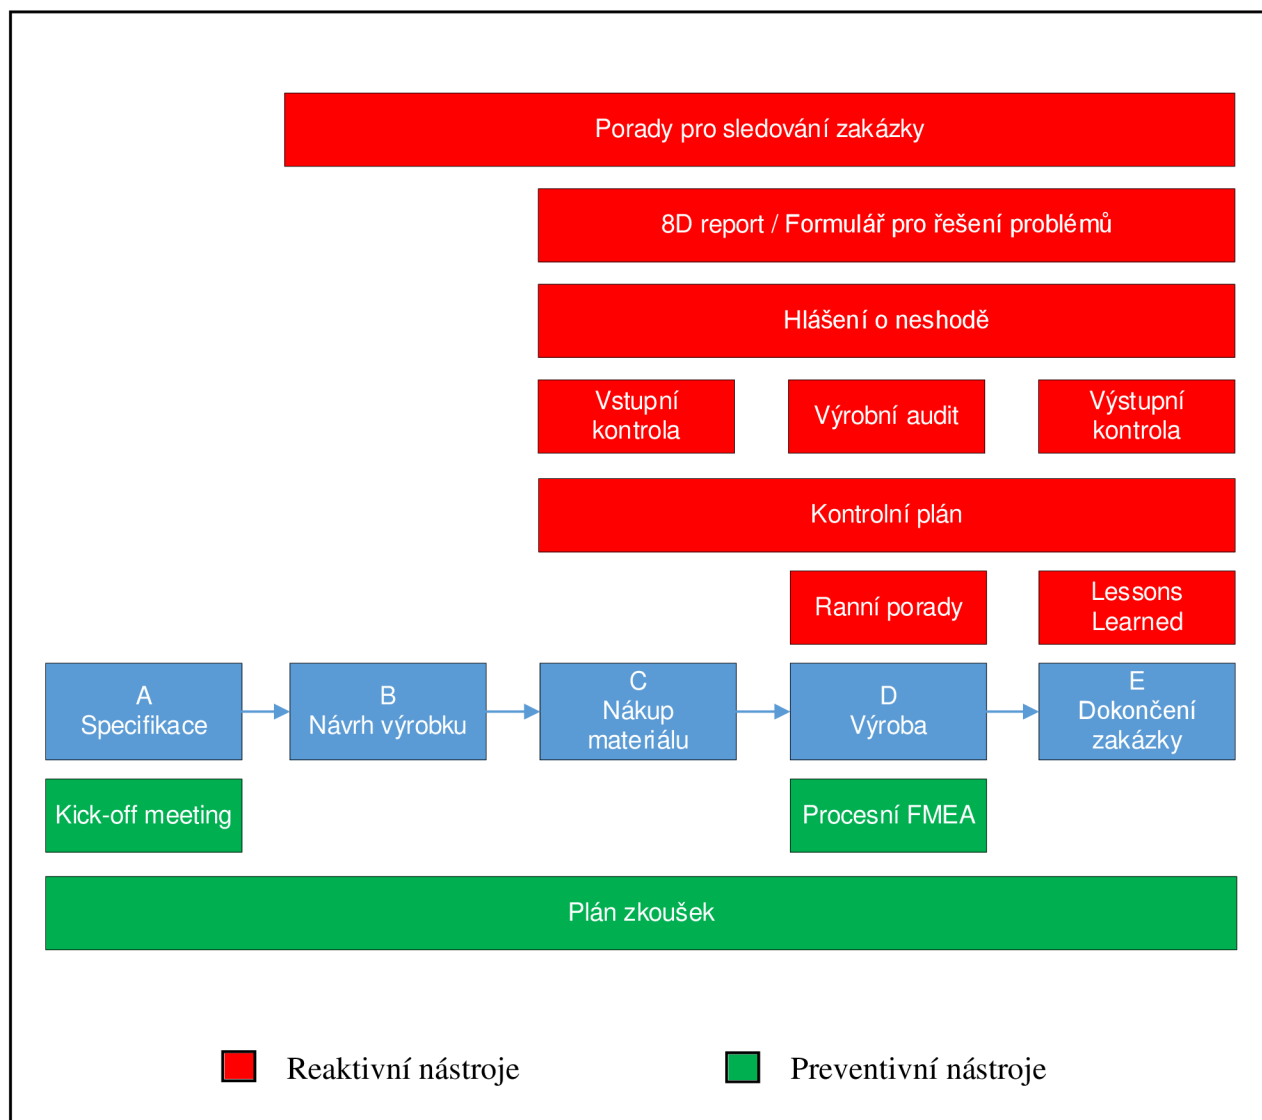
Porady pro sledování zakázky

8D report / Formulář pro řešení problémů

Hlášení o neshodě

Vstupní kontrola

Výrobní audit

Výstupní kontrola

Kontrolní plán

Ranní porady

Lessons Learned

A Specifikace

B Návrh výrobku

C Nákup materiálu

D Výroba

E Dokončení zakázky

Kick-off meeting

Procesní FMEA

Plán zkoušek

Reaktivní nástroje

Preventivní nástroje